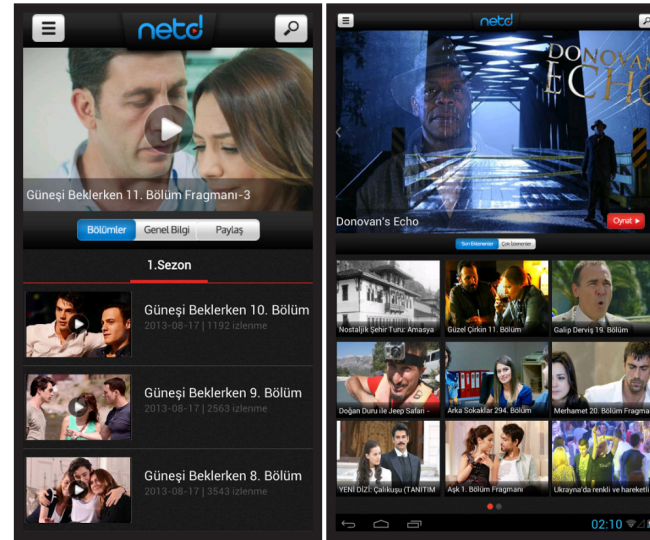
netd

Güneşi Beklerken 11. Bölüm Fragmanı-3

Bölümler
Genel Bilgi
Paylaş

1.Sezon

Güneşi Beklerken 10. Bölüm
2013-08-17 | 1192 izlenme

Güneşi Beklerken 9. Bölüm
2013-08-17 | 2563 izlenme

Güneşi Beklerken 8. Bölüm
2013-08-17 | 3543 izlenme

netd

DONOVAN'S ECHO

Donovan's Echo
Oynat

Son Eklenenler
Çok İzlenenler

Nostaljik Şehir Turu: Amasya
Güzel Çirkin 11. Bölüm
Galip Derviş 19. Bölüm
Doğan Duru ile Jeep Safari -
Arka Sokaklar 294. Bölüm
Merhamet 20. Bölüm Fragmanı
YENİ DİZİ: Çalıkuşu (TANITIM
Aşk 1. Bölüm Fragmanı
Ukrayna'da renkli ve hareketli

02:10